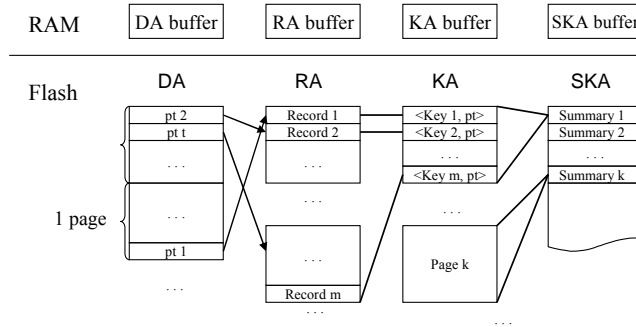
RAM

DA buffer

RA buffer

KA buffer

SKA buffer

Flash

DA

RA

KA

SKA

pt 2

pt t

. . .

. . .

pt 1

. . .

1 page

Record 1

Record 2

. . .

. . .

Record m

. . .

<Key 1, pt>

<Key 2, pt>

. . .

<Key m, pt>

. . .

Page k

. . .

Summary 1

Summary 2

. . .

Summary k